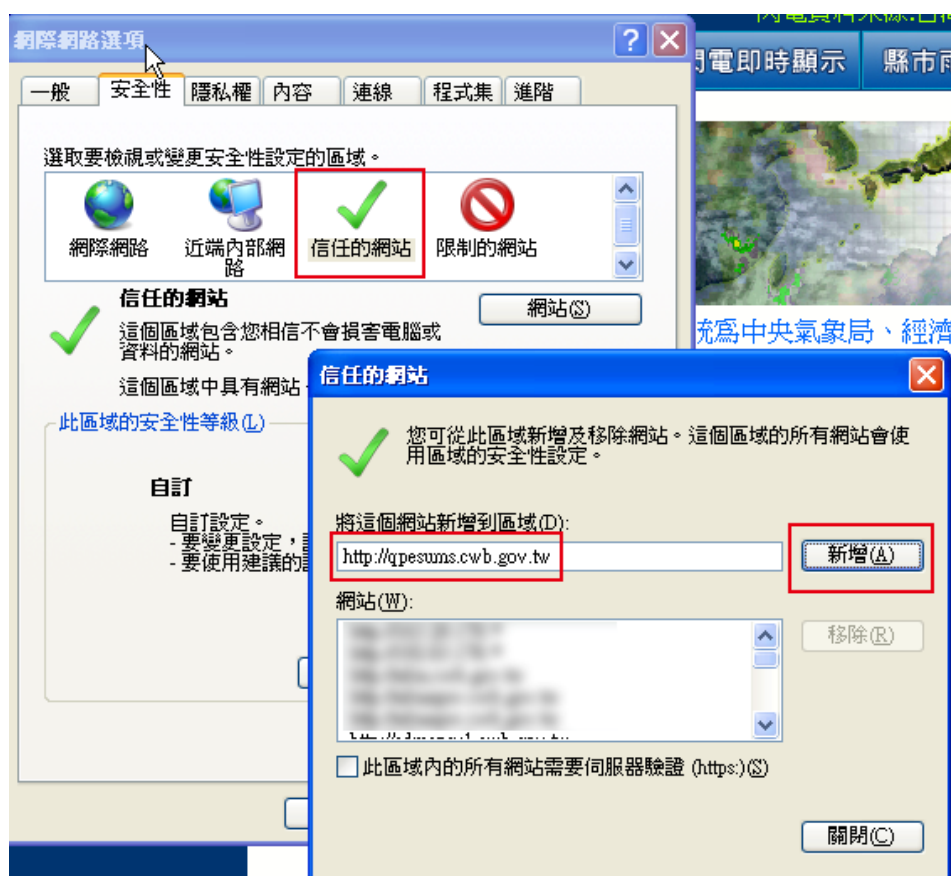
網際網路選項

一般 安全性 隱私權 內容 連線 程式集 進階

選取要檢視或變更安全性設定的區域。

網際網路 近端內部網路 信任的網站 限制的網站

信任的網站

網站(S)

這個區域包含您相信不會損害電腦或資料的網站。

這個區域中具有網站

此區域的安全性等級(L)

自訂

自訂設定。
- 要變更設定，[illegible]
- 要使用建議的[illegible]

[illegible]電即時顯示 縣市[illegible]

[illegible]爲中央氣象局、經濟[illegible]

信任的網站

您可從此區域新增及移除網站。這個區域的所有網站會使用區域的安全性設定。

將這個網站新增到區域(D):

http://qpesums.cwb.gov.tw

新增(A)

網站(W):

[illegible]

移除(R)

此區域內的所有網站需要伺服器驗證 (https:)(S)

關閉(C)